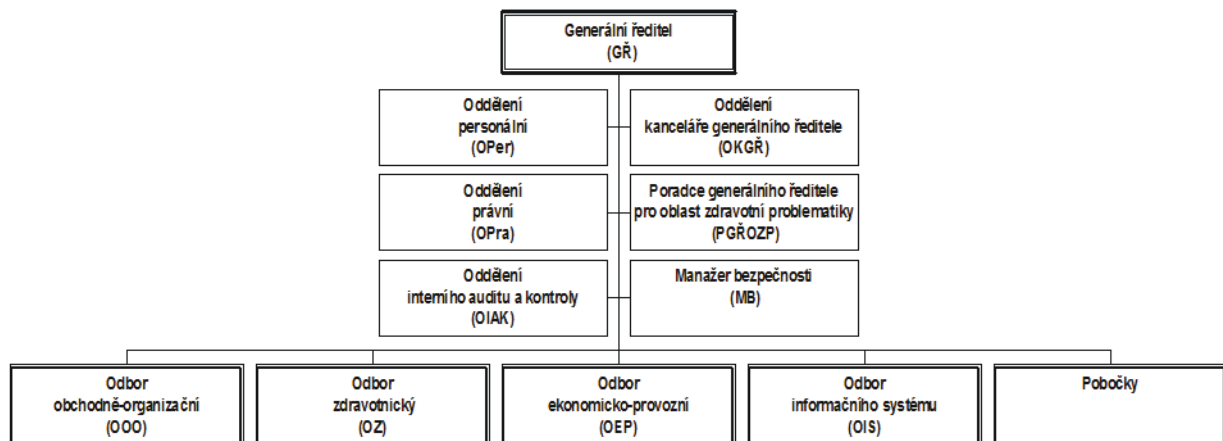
Generální ředitel
(GŘ)

Oddělení
personální
(OPer)

Oddělení
kanceláře generálního ředitele
(OKGŘ)

Oddělení
právní
(OPra)

Poradce generálního ředitele
pro oblast zdravotní problematiky
(PGŘOZP)

Oddělení
interního auditu a kontroly
(OIAK)

Manažer bezpečnosti
(MB)

Odbor
obchodně-organizační
(OOO)

Odbor
zdravotnický
(OZ)

Odbor
ekonomicko-provozní
(OEP)

Odbor
informačního systému
(OIS)

Pobočky